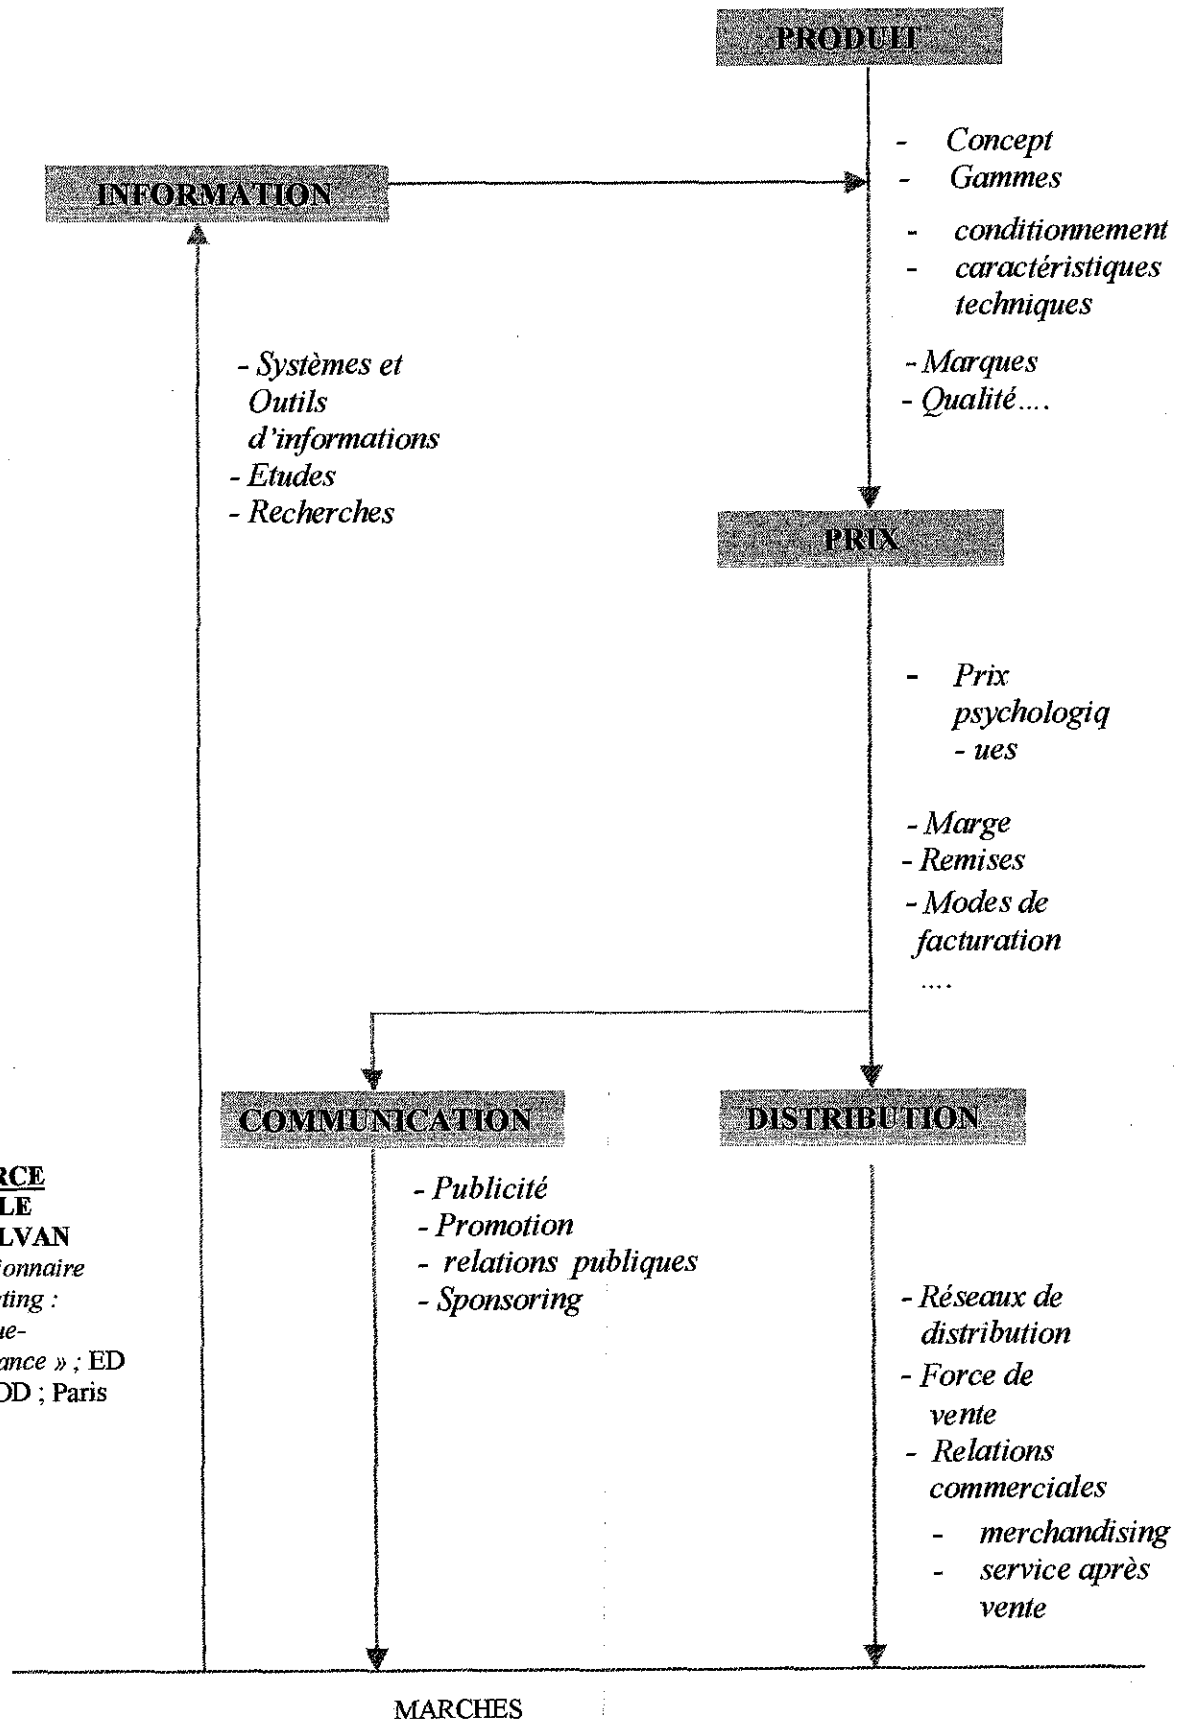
PRODUIT

- Concept
- Gammes
- conditionnement
- caractéristiques techniques
- Marques
- Qualité....

INFORMATION

- Systèmes et Outils d'informations
- Etudes
- Recherches

PRIX

- Prix psychologiq - ues
- Marge
- Remises
- Modes de facturation
....

COMMUNICATION

- Publicité
- Promotion
- relations publiques
- Sponsoring

DISTRIBUTION

- Réseaux de distribution
- Force de vente
- Relations commerciales
- merchandising
- service après vente

RCE
LE
LVAN
ionnaire
ting :
ue-
ance » ; ED
DD ; Paris

MARCHES